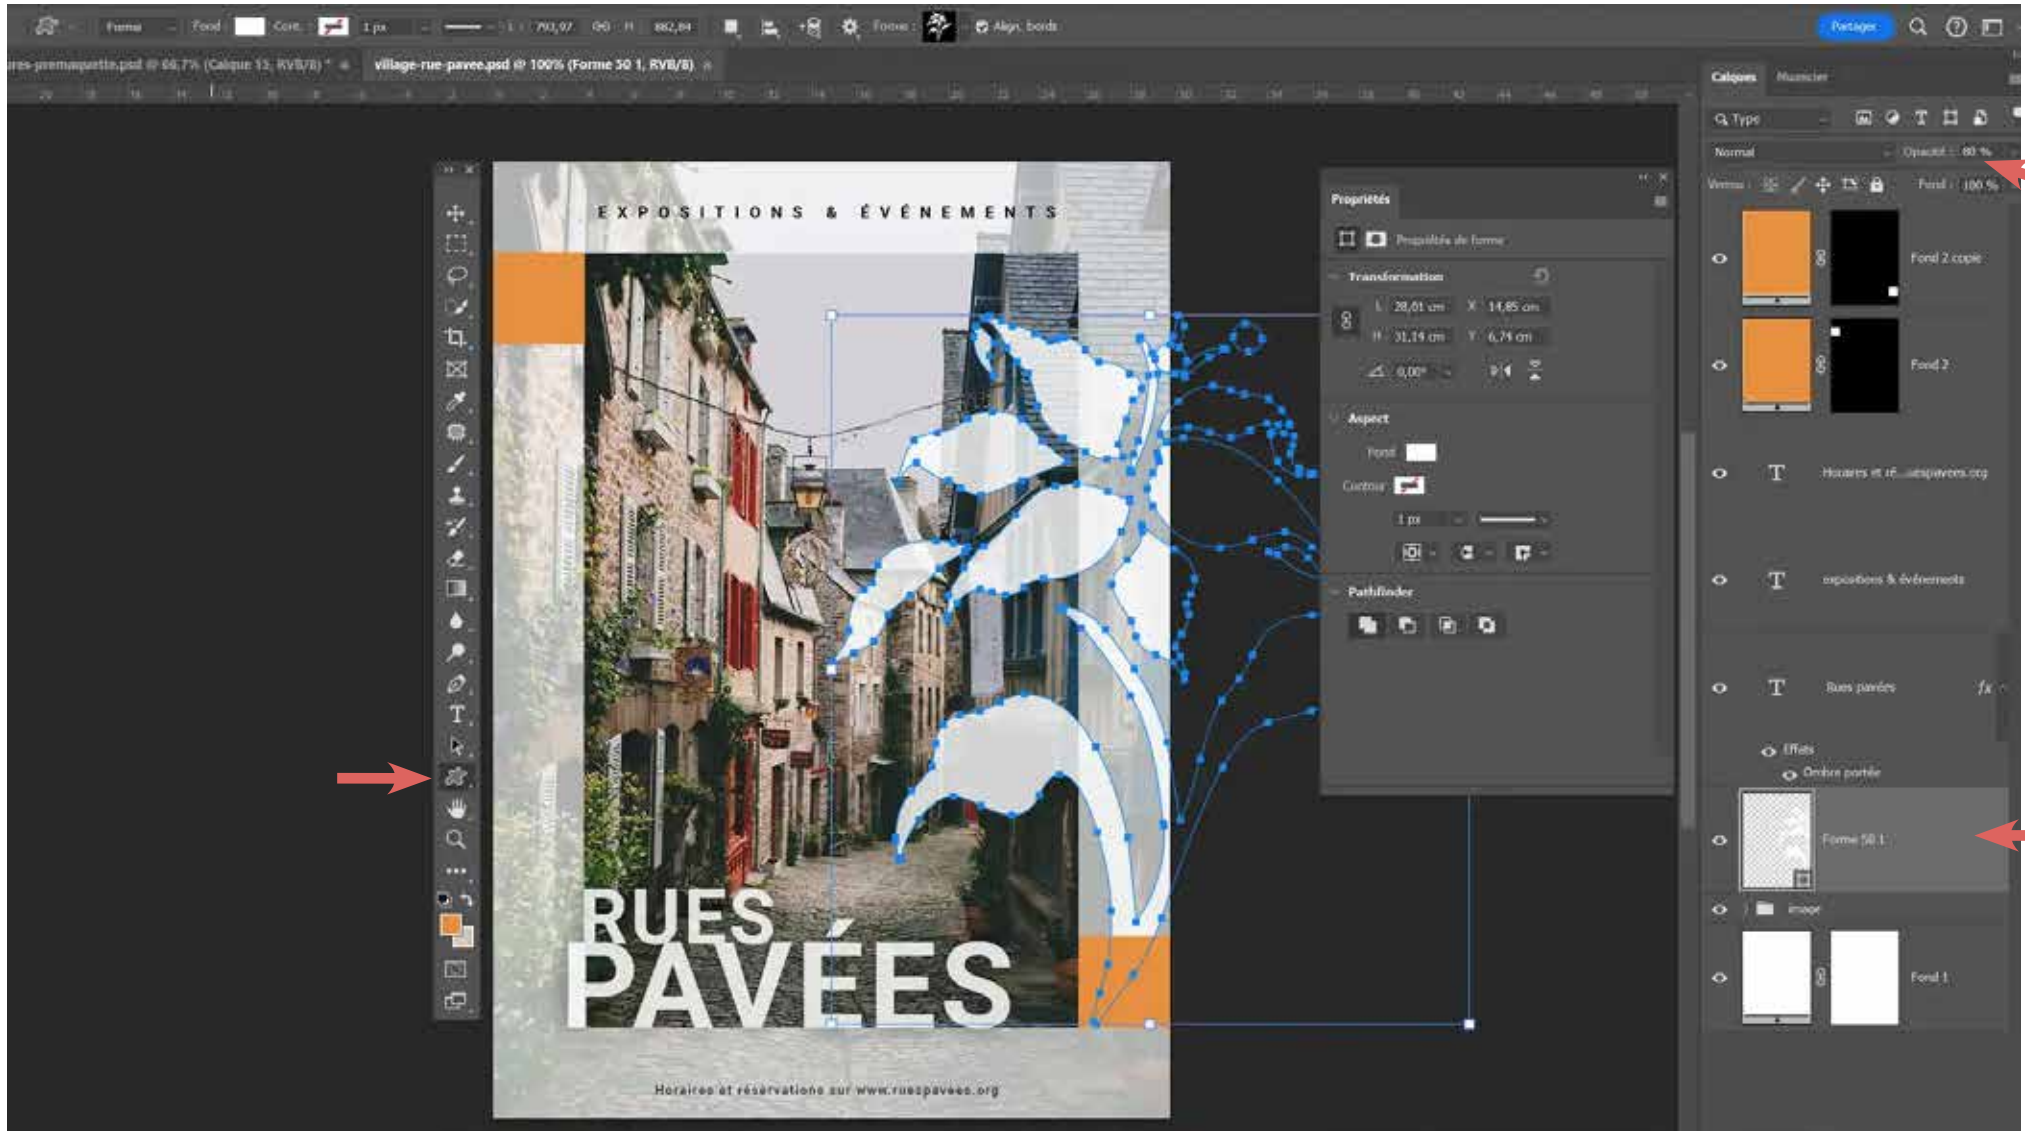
Forme Fond Cont. 1 px L: 793,97 H: 882,84 Forme : Align. bords

Partager

res-premaquette.psd @ 66,7% (Calque 13, RVB/8) * village-rue-pavee.psd @ 100% (Forme 50 1, RVB/8)

EXPOSITIONS & ÉVÉNEMENTS

RUES PAVÉES

Horaires et réservations sur www.ruespavees.org

Propriétés

Propriétés de forme

Transformation

L 28,01 cm X 14,85 cm

H 31,19 cm Y 6,74 cm

0,00°

Aspect

Fond

Contour

1 px

Pathfinder

Calques Historique

Type

Normal Opacité : 80 %

Verrou : Fond : 100 %

Fond 2 copie

Fond 2

Horaires et ré...uespavees.org

expositions & événements

Rues pavées

Effets

Ombre portée

Forme 50 1

image

Fond 1